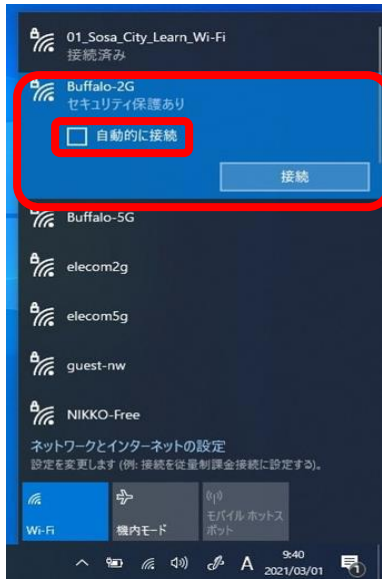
01_Sosa_City_Learn_Wi-Fi
接続済み

Buffalo-2G
セキュリティ保護あり

自動的に接続

接続

Buffalo-5G

elecom2g

elecom5g

guest-nw

NIKKO-Free

ネットワークとインターネットの設定
設定を変更します (例: 接続を従量制課金接続に設定する)。

Wi-Fi

機内モード

モバイル ホットスポット

A

9:40
2021/03/01